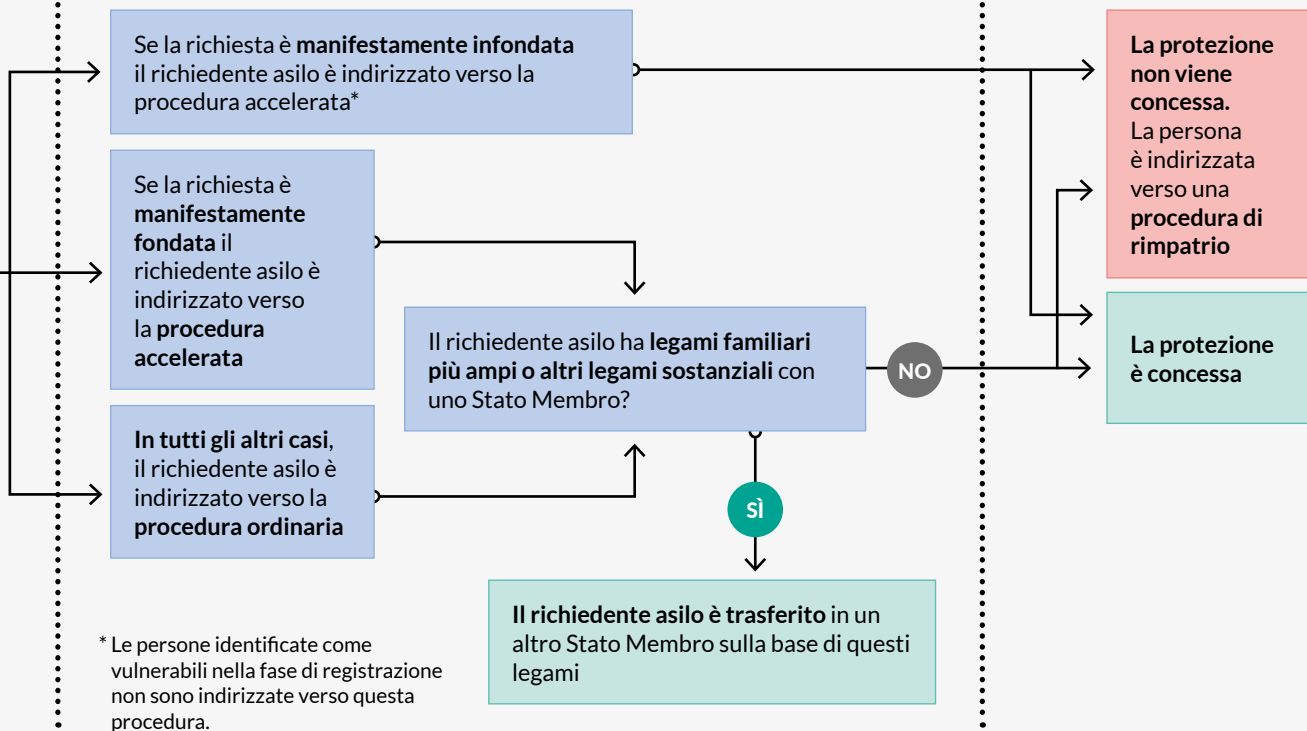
Se la richiesta è **manifestamente infondata** il richiedente asilo è indirizzato verso la procedura accelerata*

Se la richiesta è **manifestamente fondata** il richiedente asilo è indirizzato verso la **procedura accelerata**

**In tutti gli altri casi**, il richiedente asilo è indirizzato verso la **procedura ordinaria**

Il richiedente asilo ha **legami familiari più ampi o altri legami sostanziali** con uno Stato Membro?

NO

SÌ

**Il richiedente asilo è trasferito** in un altro Stato Membro sulla base di questi legami

**La protezione non viene concessa.** La persona è indirizzata verso una **procedura di rimpatrio**

**La protezione è concessa**

* Le persone identificate come vulnerabili nella fase di registrazione non sono indirizzate verso questa procedura.